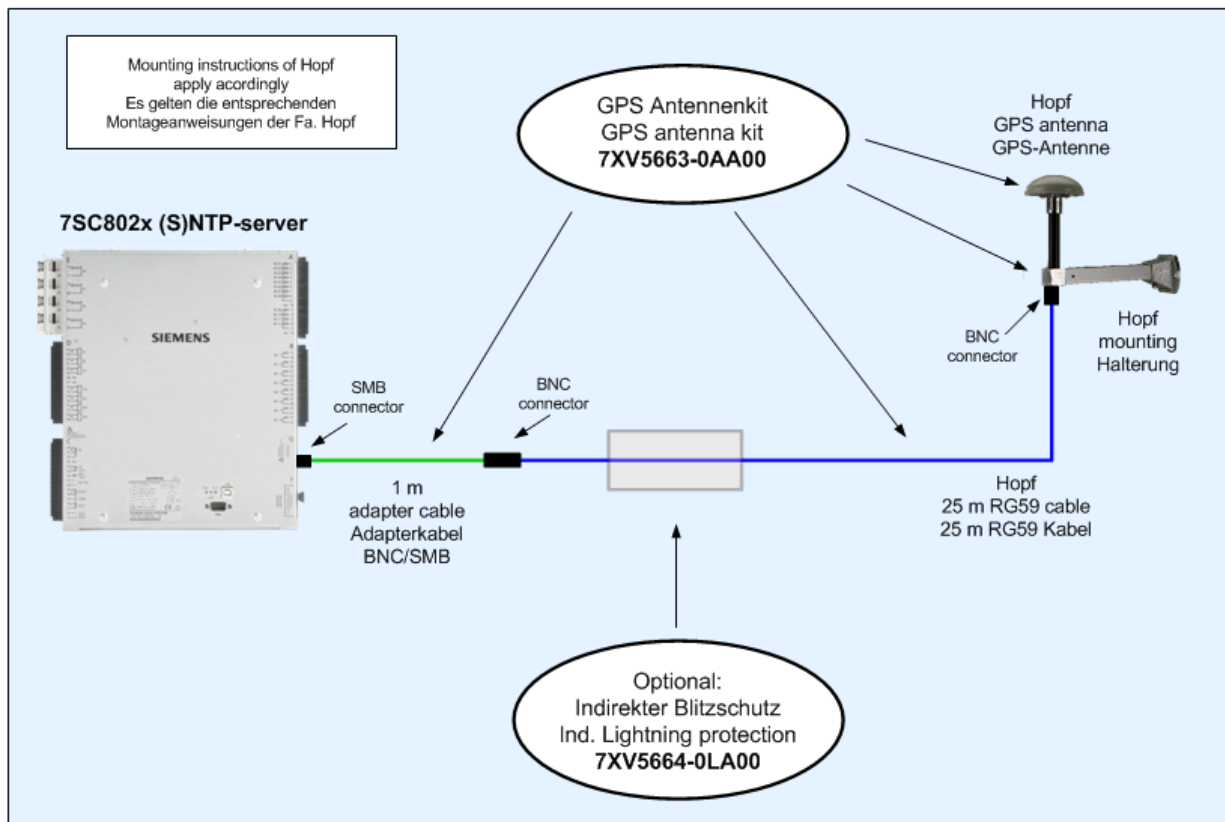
Mounting instructions of Hopf apply acordingly
Es gelten die entsprechenden Montageanweisungen der Fa. Hopf

GPS Antennenkit
GPS antenna kit
**7XV5663-0AA00**

Hopf
GPS antenna
GPS-Antenne

**7SC802x (S)NTP-server**

SIEMENS

BNC connector

Hopf
mounting
Halterung

SMB connector

BNC connector

1 m
adapter cable
Adapterkabel
BNC/SMB

Hopf
25 m RG59 cable
25 m RG59 Kabel

Optional:
Indirekter Blitzschutz
Ind. Lightning protection
**7XV5664-0LA00**